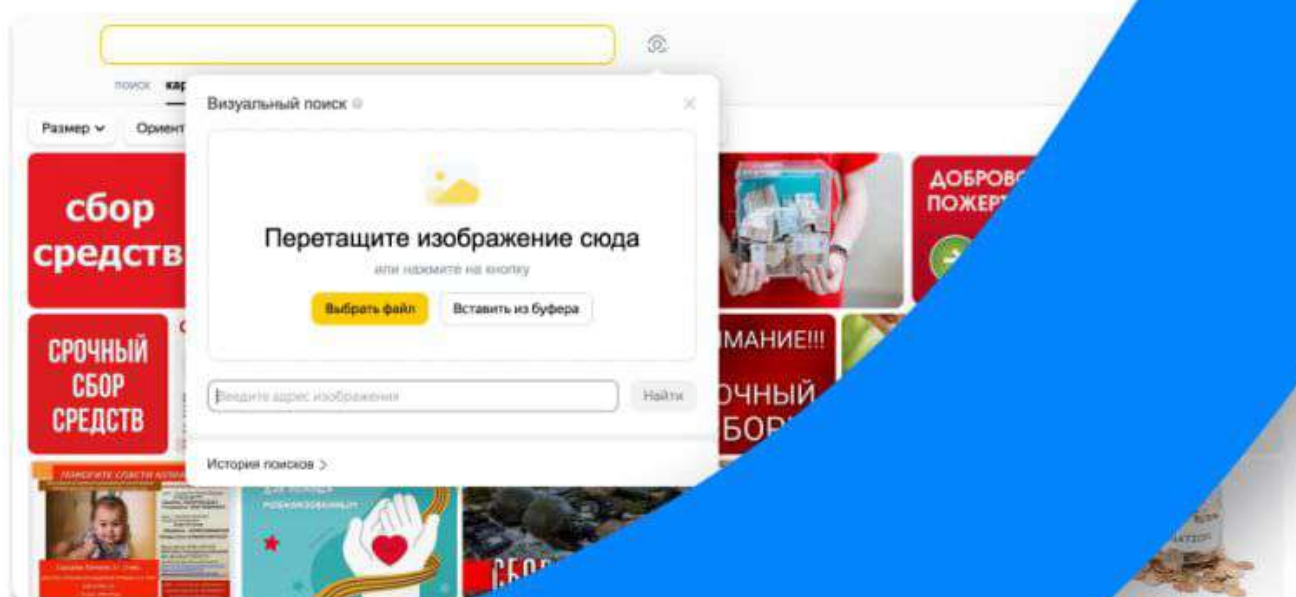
поиск кар

Визуальный поиск

Размер Ориент

сбор средств

Перетащите изображение сюда

или нажмите на кнопку

Выбрать файл

Вставить из буфера

ДОБРОВ ПОЖЕРТ

СРОЧНЫЙ СБОР СРЕДСТВ

МАНИЕ!!! ОЧНЫЙ БОР

Введите адрес изображения

Найти

История поисков >

ПОМОГИТЕ СПАСТИ

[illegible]

СБО